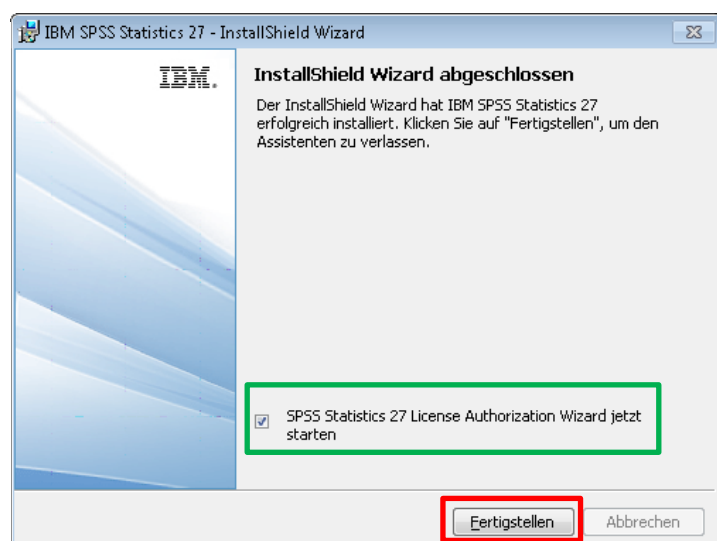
IBM SPSS Statistics 27 - InstallShield Wizard

IBM.

InstallShield Wizard abgeschlossen

Der InstallShield Wizard hat IBM SPSS Statistics 27 erfolgreich installiert. Klicken Sie auf "Fertigstellen", um den Assistenten zu verlassen.

SPSS Statistics 27 License Authorization Wizard jetzt starten

Fertigstellen

Abbrechen